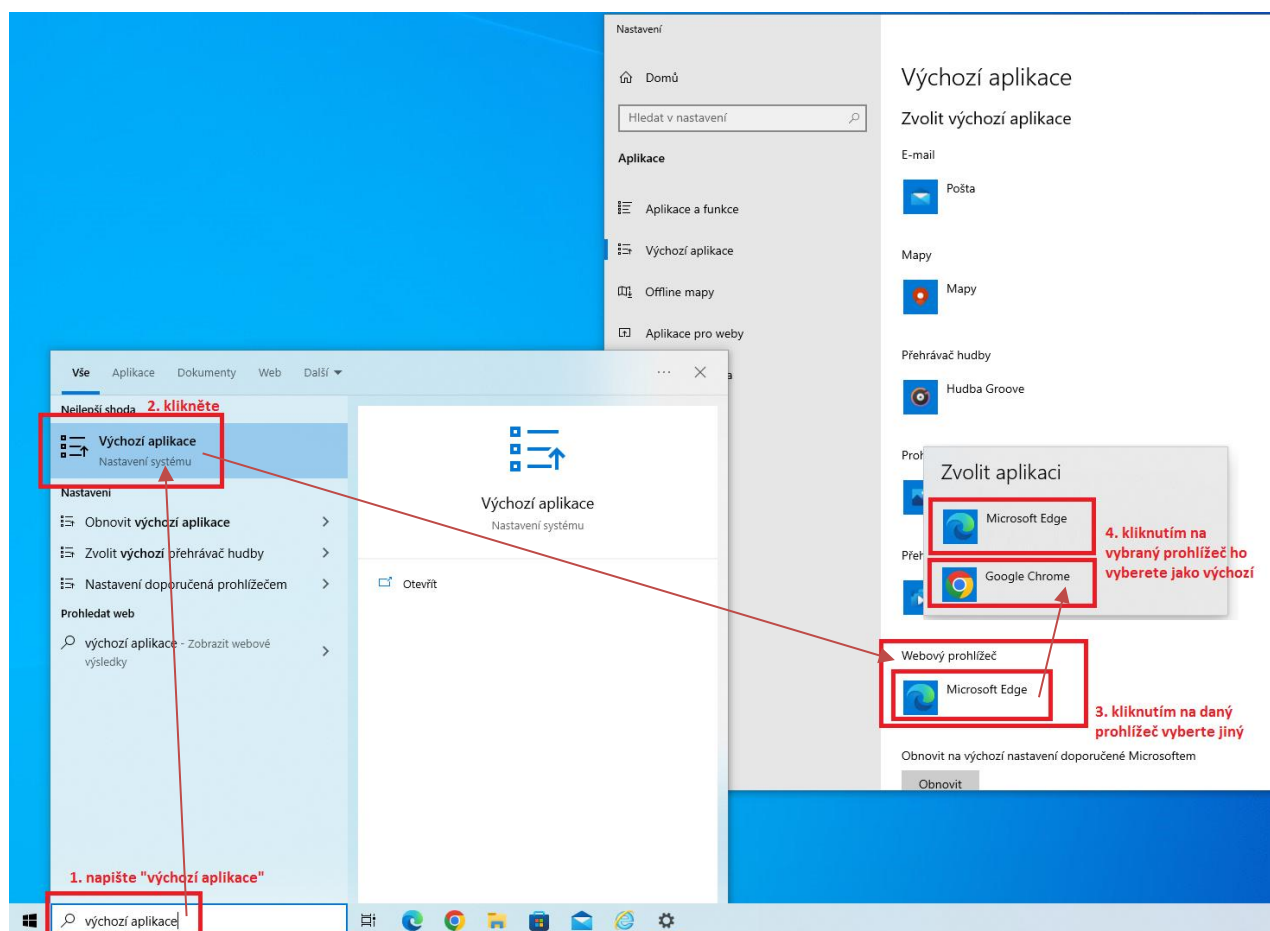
Nastavení

Domů

Hledat v nastavení

Aplikace

Aplikace a funkce

Výchozí aplikace

Offline mapy

Aplikace pro weby

Výchozí aplikace

Zvolit výchozí aplikace

E-mail

Pošta

Mapy

Mapy

Přehrávač hudby

Hudba Groove

Proh

Přeh

Zvolit aplikaci

Microsoft Edge

Google Chrome

4. kliknutím na vybraný prohlížeč ho vyberete jako výchozí

Webový prohlížeč

Microsoft Edge

3. kliknutím na daný prohlížeč vyberte jiný

Obnovit na výchozí nastavení doporučené Microsoftem

Obnovit

Vše Aplikace Dokumenty Web Další

Nejlepší shoda 2. klikněte

Výchozí aplikace
Nastavení systému

Nastavení

Obnovit výchozí aplikace

Zvolit výchozí přehrávač hudby

Nastavení doporučená prohlížečem

Prohledat web

výchozí aplikace - Zobrazit webové výsledky

Výchozí aplikace
Nastavení systému

Otevřít

1. napište "výchozí aplikace"

výchozí aplikace